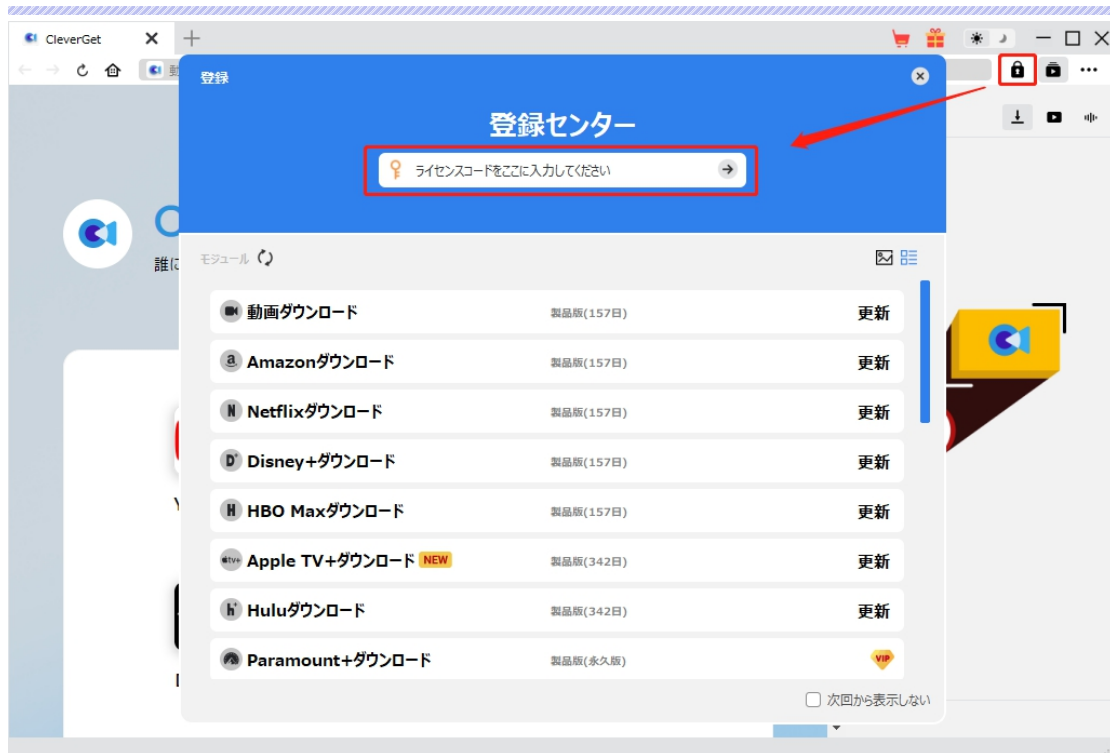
CleverGet

登録

登録センター

ライセンスコードをここに入力してください

モジュール

誰に

動画ダウンロード 製品版(157日) 更新

Amazonダウンロード 製品版(157日) 更新

Netflixダウンロード 製品版(157日) 更新

Disney+ダウンロード 製品版(157日) 更新

HBO Maxダウンロード 製品版(157日) 更新

Apple TV+ダウンロード NEW 製品版(342日) 更新

Huluダウンロード 製品版(342日) 更新

Paramount+ダウンロード 製品版(永久版) VIP

次回から表示しない